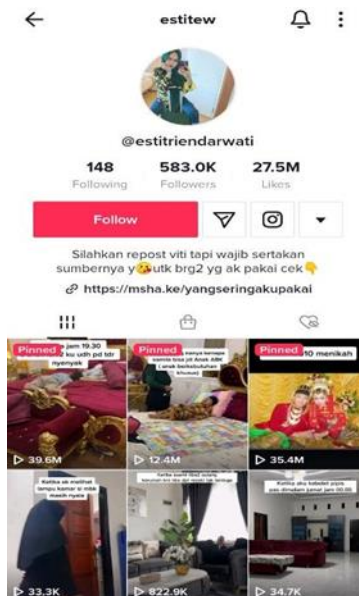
estitew

@estitriendarwati

148
Following

583.0K
Followers

27.5M
Likes

Follow

Silahkan repost viti tapi wajib sertakan sumbernya y😘utk brg2 yg ak pakai cek👇

https://msha.ke/yangseringakupakai

Pinned
jam 19.30 ku udh pd tdr nyenyak
39.6M

Pinned
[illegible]
12.4M

Pinned
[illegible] menikah
35.4M

Ketika ak melihat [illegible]
33.3K

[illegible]
822.9K

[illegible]
34.7K